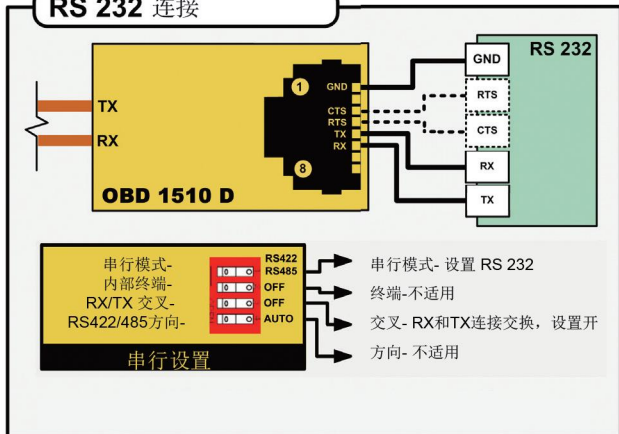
RS 232 连接

TX
RX
OBD 1510 D
1
8
GND
CTS
RTS
TX
RX

RS 232
GND
RTS
CTS
RX
TX

串行模式-
内部终端-
RX/TX 交叉-
RS422/485方向-
串行设置
RS422
RS485
OFF
OFF
AUTO

串行模式- 设置 RS 232
终端-不适用
交叉- RX和TX连接交换，设置开
方向- 不适用